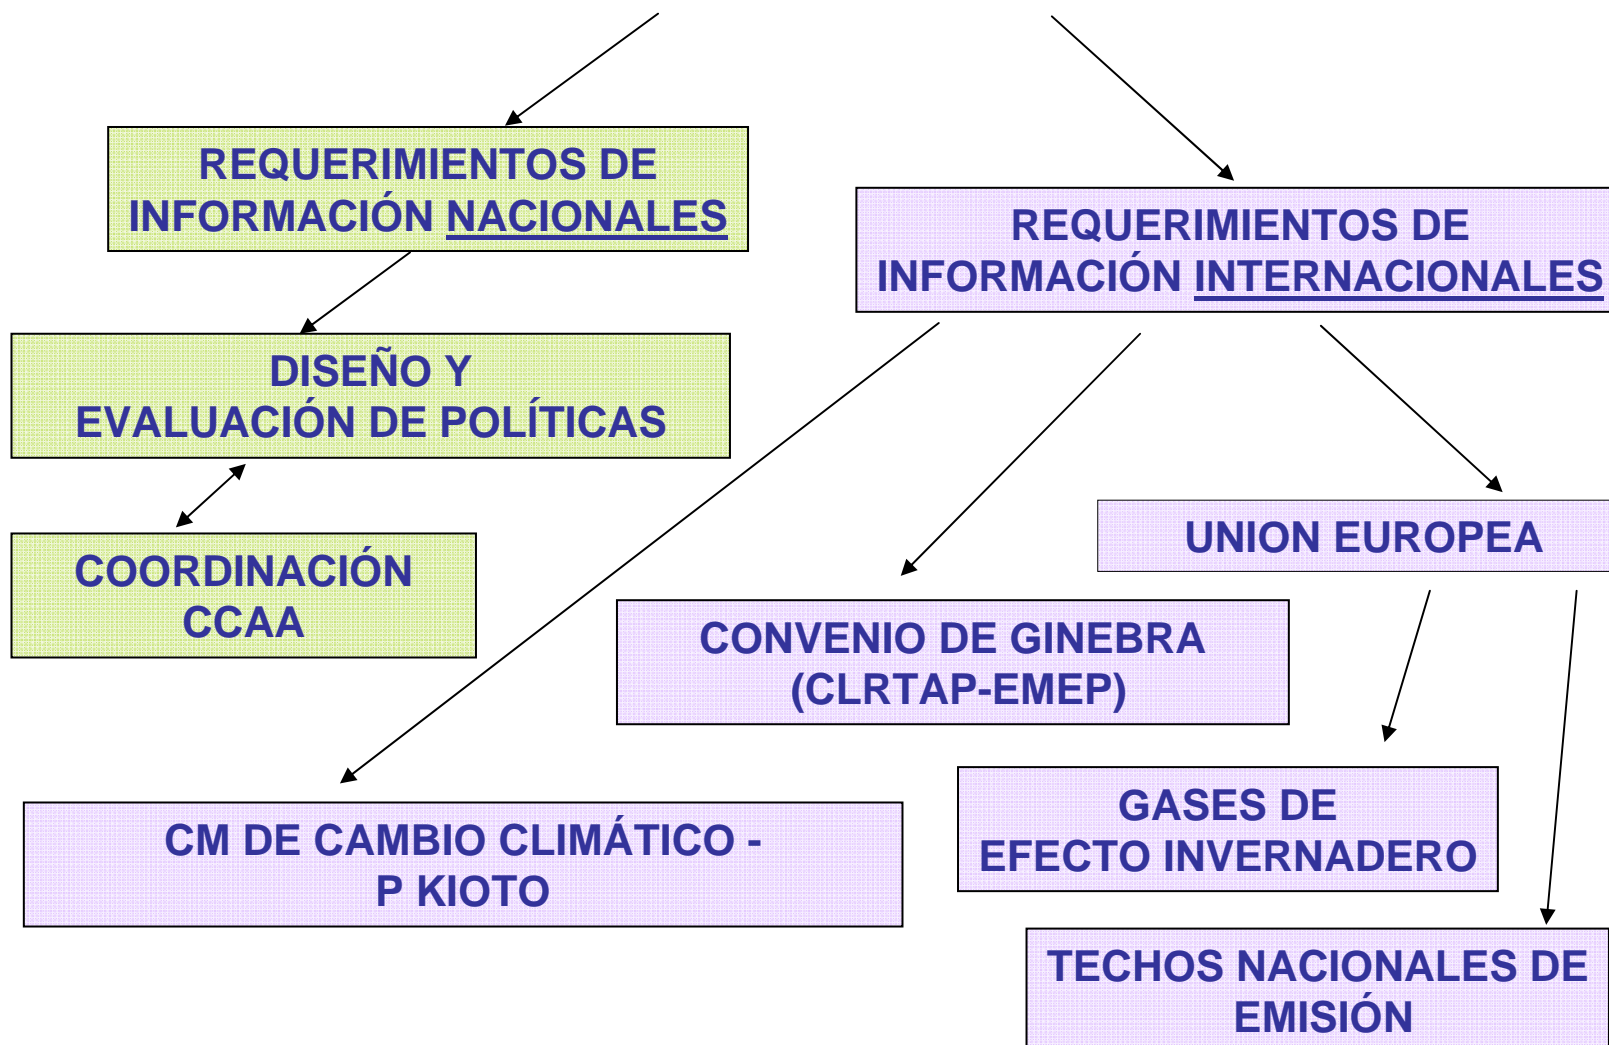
REQUERIMIENTOS DE INFORMACIÓN NACIONALES

REQUERIMIENTOS DE INFORMACIÓN INTERNACIONALES

DISEÑO Y EVALUACIÓN DE POLÍTICAS

COORDINACIÓN CCAA

UNION EUROPEA

CONVENIO DE GINEBRA (CLRTAP-EMEP)

GASES DE EFECTO INVERNADERO

CM DE CAMBIO CLIMÁTICO - P KIOTO

TECHOS NACIONALES DE EMISIÓN